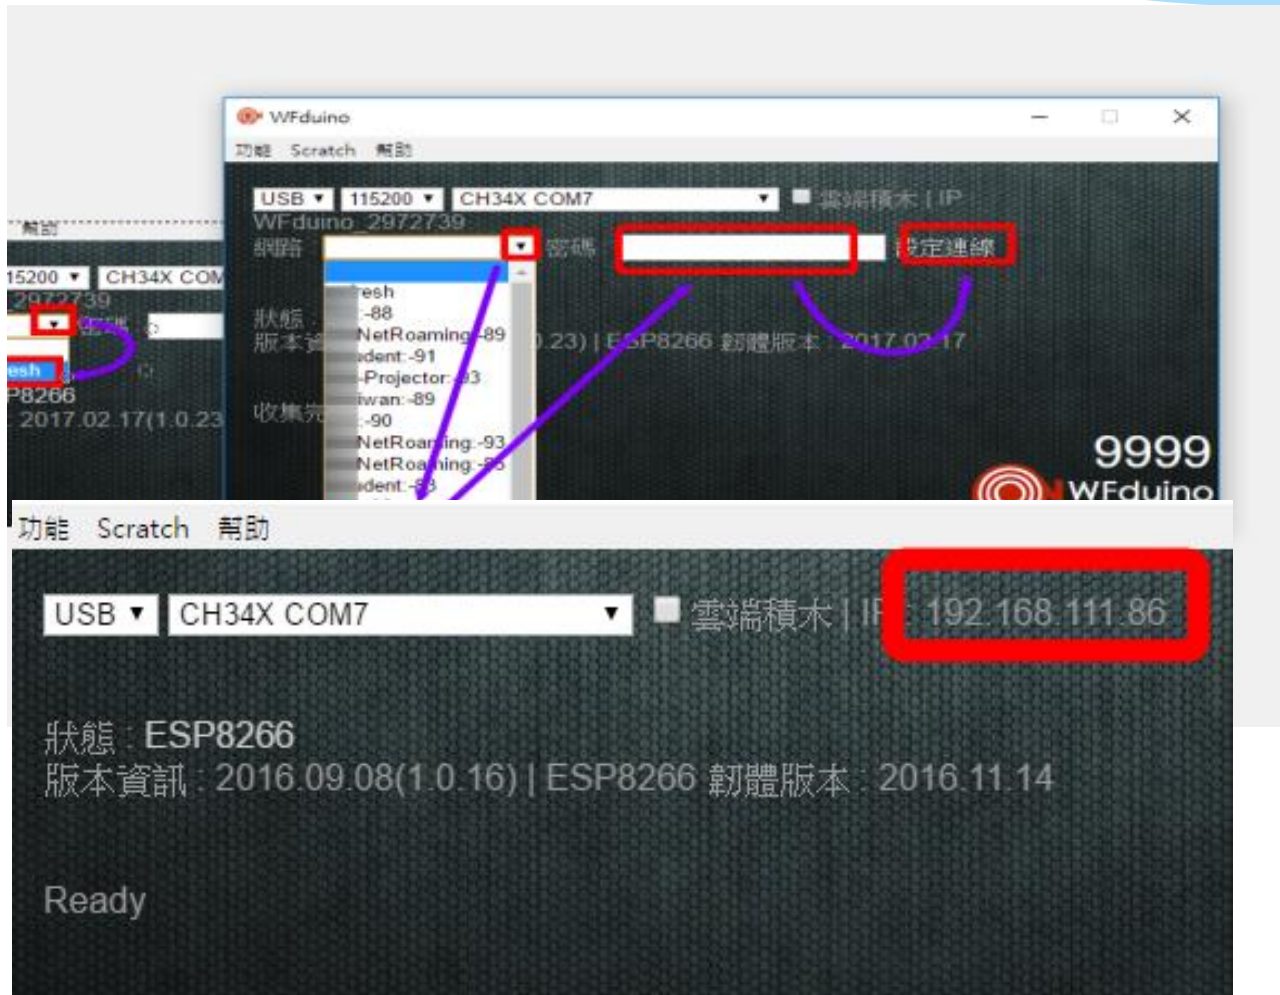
幫助

15200 ▼ CH34X COM
2972739
密碼
esh
P8266
2017.02.17(1.0.23

WFduino
功能 Scratch 幫助
USB ▼ 115200 ▼ CH34X COM7 ▼ 雲端積木 | IP
WFduino_2972739
網路 ▼ 密碼 設定連線
esh
-88
NetRoaming -89
dent:-91
Projector:-93
iwan:-89
:-90
NetRoaming:-93
NetRoaming:-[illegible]
dent:-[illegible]
狀態
版本資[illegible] .23) | ESP8266 韌體版本 : 2017.02.17
收集完
9999
WFduino

功能 Scratch 幫助
USB ▼ CH34X COM7 ▼ 雲端積木 | IP : 192.168.111.86
狀態 : ESP8266
版本資訊 : 2016.09.08(1.0.16) | ESP8266 韌體版本 : 2016.11.14
Ready